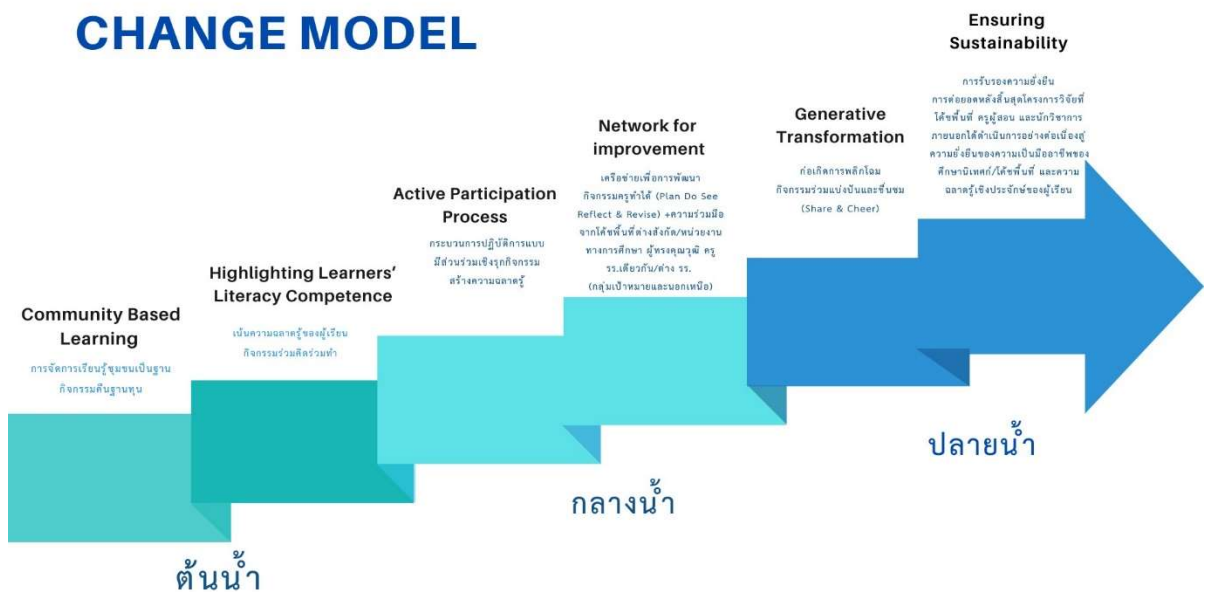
CHANGE MODEL

Community Based Learning

การจัดการเรียนรู้ชุมชนเป็นฐาน กิจกรรมคืนฐานทุน

Highlighting Learners' Literacy Competence

เน้นความฉลาดรู้ของผู้เรียน กิจกรรมร่วมคิดร่วมทำ

Active Participation Process

กระบวนการปฏิบัติการแบบมีส่วนร่วมเชิงรุกกิจกรรมสร้างความฉลาดรู้

Network for improvement

เครือข่ายเพื่อการพัฒนา กิจกรรมครูทำได้ (Plan Do See Reflect & Revise) +ความร่วมมือจากโต้ชพื้นที่ต่างสังกัด/หน่วยงานทางการศึกษา ผู้ทรงคุณวุฒิ ครู รร.เดียวกัน/ต่าง รร. (กลุ่มเป้าหมายและนอกเหนือ)

Generative Transformation

ก่อเกิดการพลิกโฉม กิจกรรมร่วมแบ่งปันและชื่นชม (Share & Cheer)

Ensuring Sustainability

การรับรองความยั่งยืน การต่อยอดหลังสิ้นสุดโครงการวิจัยที่โค้ชพื้นที่ ครูผู้สอน และนักวิชาการภายนอกได้ดำเนินการอย่างต่อเนื่องสู่ความยั่งยืนของความเป็นมืออาชีพของศึกษานิเทศก์/โค้ชพื้นที่ และความฉลาดรู้เชิงประจักษ์ของผู้เรียน

ต้นน้ำ

กลางน้ำ

ปลายน้ำ